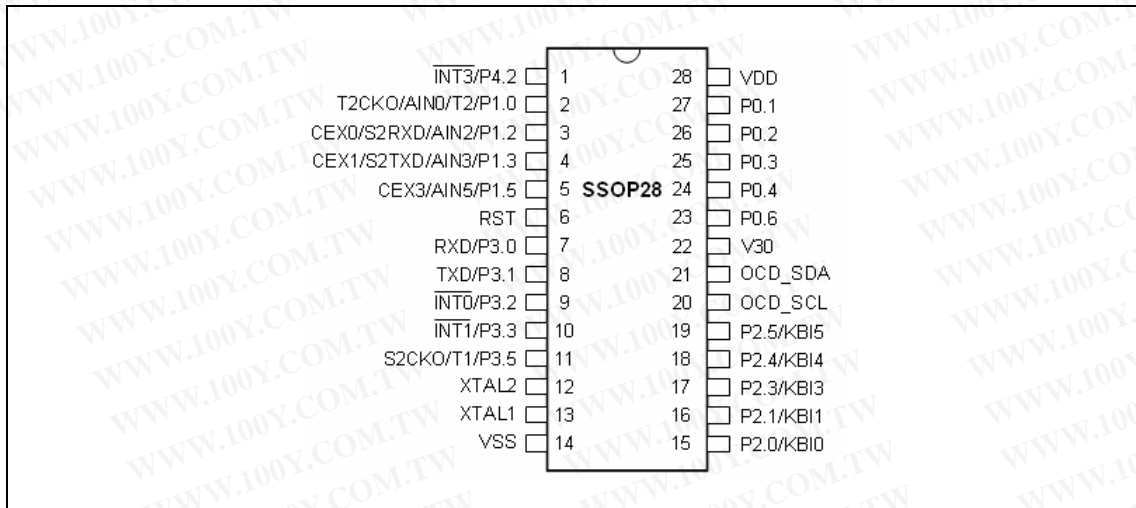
$\overline{INT3}$/P4.2 1
T2CKO/AIN0/T2/P1.0 2
CEX0/S2RXD/AIN2/P1.2 3
CEX1/S2TXD/AIN3/P1.3 4
CEX3/AIN5/P1.5 5
RST 6
RXD/P3.0 7
TXD/P3.1 8
$\overline{INT0}$/P3.2 9
$\overline{INT1}$/P3.3 10
S2CKO/T1/P3.5 11
XTAL2 12
XTAL1 13
VSS 14

SSOP28

28 VDD
27 P0.1
26 P0.2
25 P0.3
24 P0.4
23 P0.6
22 V30
21 OCD_SDA
20 OCD_SCL
19 P2.5/KBI5
18 P2.4/KBI4
17 P2.3/KBI3
16 P2.1/KBI1
15 P2.0/KBI0

WWW.100Y.COM.TW